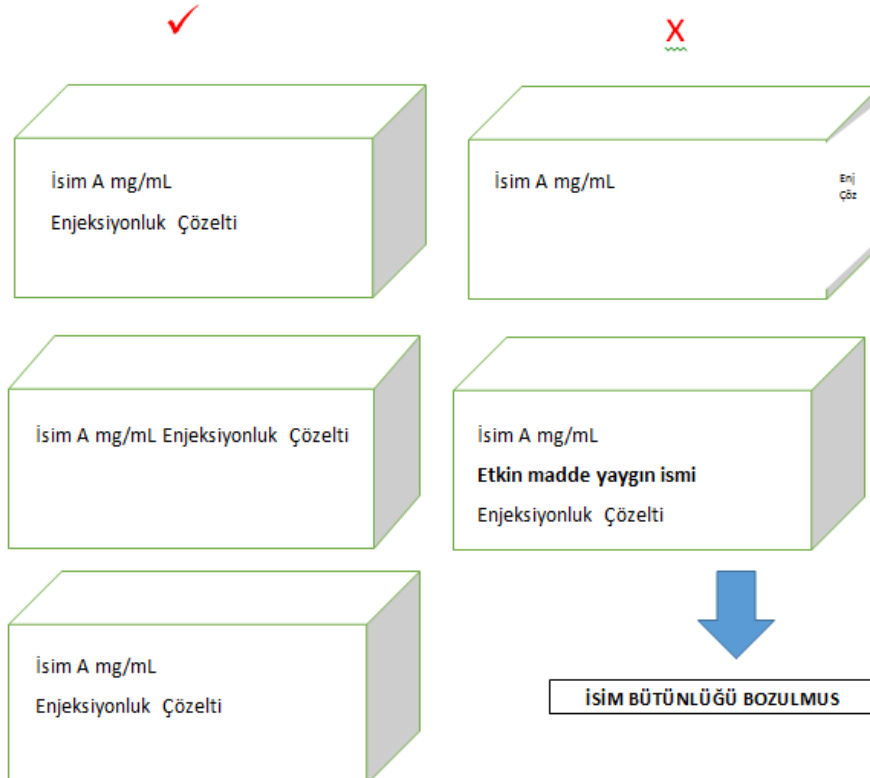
✓

X

İsim A mg/mL

Enjeksiyonluk Çözelti

İsim A mg/mL

Enj
Çöz

İsim A mg/mL Enjeksiyonluk Çözelti

İsim A mg/mL

**Etkin madde yaygın ismi**

Enjeksiyonluk Çözelti

İsim A mg/mL

Enjeksiyonluk Çözelti

İSİM BÜTÜNLÜĞÜ BOZULMUS